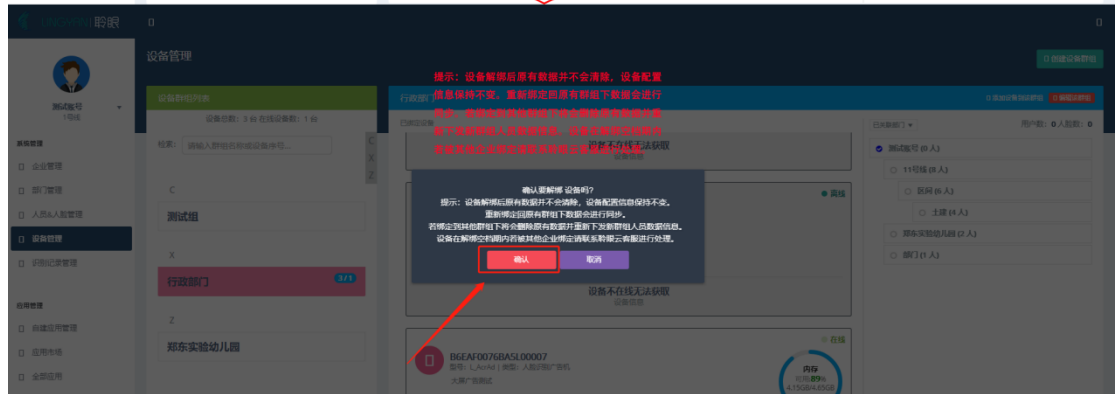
UNISWIFI 聆眼

0

0

测试账号
1号线

设备管理

系统管理
企业管理
部门管理
人员&人脸管理
设备管理
识别记录管理

应用管理
自建应用管理
应用市场
全部应用

设备群组列表
设备总数：3 台 在线设备数：1 台
检索：请输入群组名称或设备序号...

C
测试组
X
行政部门 3 / 1
Z
郑东实验幼儿园

C
X
Z

行政部门

已绑定设备

设备不存在无法获取
设备信息

● 离线

设备不存在无法获取
设备信息

B6EAF0076BA5L00007
型号：L_AorAz | 类型：人脸识别广告机
大厅门禁测试

○ 在线
内存
可用89%
4.15GB/4.65GB

提示：设备解绑后原有数据并不会清除，设备配置信息保持不变。重新绑定回原有群组下数据会进行同步。若绑定到其他群组下将会删除原有数据并重新下发新群组人员数据信息。设备在解绑空档期内若被其他企业绑定请联系聆眼云客服进行处理。

确认要解绑 设备吗?
提示：设备解绑后原有数据并不会清除，设备配置信息保持不变。
重新绑定回原有群组下数据会进行同步。
若绑定到其他群组下将会删除原有数据并重新下发新群组人员数据信息。
设备在解绑空档期内若被其他企业绑定请联系聆眼云客服进行处理。

确认
取消

创建设备群组
添加设备到群组
解散群组

已关联部门 ▾
用户数：0 人脸数：0
测试账号 (0 人)
11号线 (0 人)
医师 (0 人)
土建 (4 人)
郑东实验幼儿园 (2 人)
部门 (1 人)